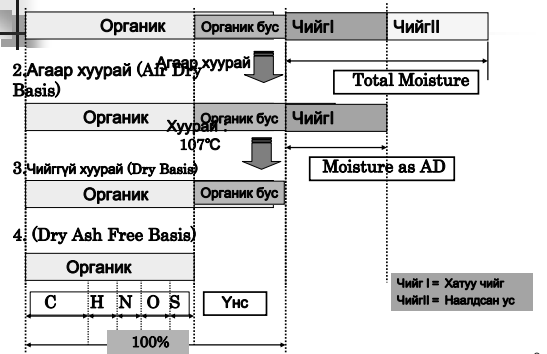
Органик | Органик бус | ЧийгI | ЧийгII

2.Агаар хуурай (Air Dry Basis)

Агаар хуурай

Total Moisture

Органик | Органик бус | ЧийгI

Хуурай 107°C

Moisture as AD

3.Чийггүй хуурай (Dry Basis)

Органик | Органик бус

4. (Dry Ash Free Basis)

Органик

C | H | N | O | S

Үнс

100%

Чийг I = Хатуу чийг
ЧийгII = Наалдсан ус